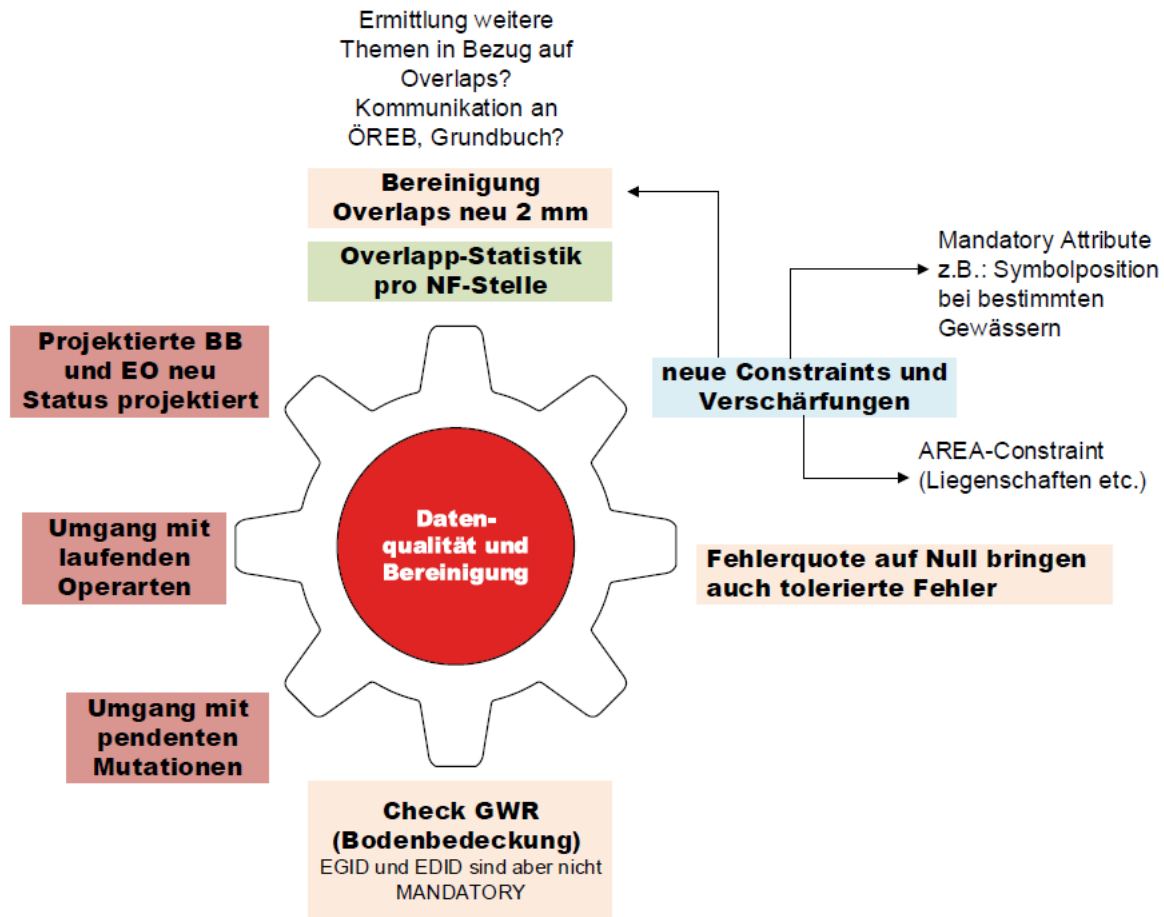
Ermittlung weitere Themen in Bezug auf Overlaps? Kommunikation an ÖREB, Grundbuch?

Bereinigung Overlaps neu 2 mm

Overlapp-Statistik pro NF-Stelle

Mandatory Attribute z.B.: Symbolposition bei bestimmten Gewässern

Projektierte BB und EO neu Status projektiert

neue Constraints und Verschärfungen

AREA-Constraint (Liegenschaften etc.)

Datenqualität und Bereinigung

Umgang mit laufenden Operarten

Fehlerquote auf Null bringen auch tolerierte Fehler

Umgang mit pendenten Mutationen

Check GWR (Bodenbedeckung)
EGID und EDID sind aber nicht MANDATORY